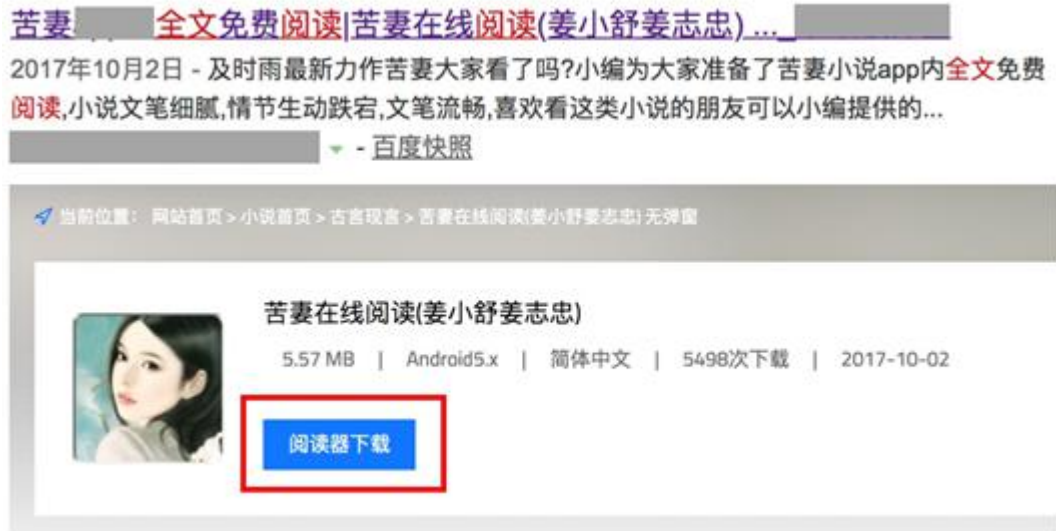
苦妻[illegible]全文免费阅读|苦妻在线阅读(姜小舒姜志忠) ... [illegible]

2017年10月2日 - 及时雨最新力作苦妻大家看了吗?小编为大家准备了苦妻小说app内全文免费阅读,小说文笔细腻,情节生动跌宕,文笔流畅,喜欢看这类小说的朋友可以小编提供的...

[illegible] - 百度快照

当前位置: 网站首页 > 小说首页 > 古言现言 > 苦妻在线阅读(姜小舒姜志忠) 无弹窗

苦妻在线阅读(姜小舒姜志忠)

5.57 MB | Android5.x | 简体中文 | 5498次下载 | 2017-10-02

阅读器下载